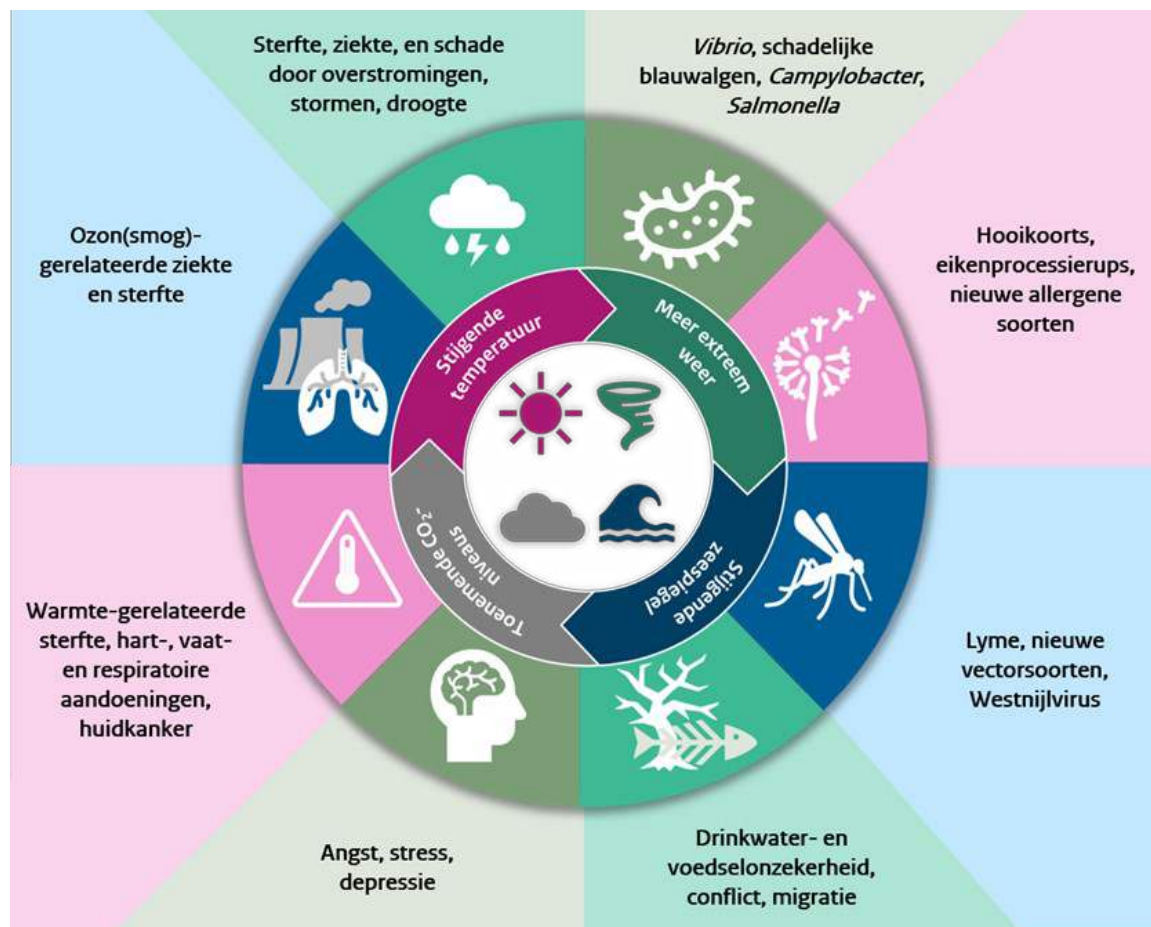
Sterfte, ziekte, en schade door overstromingen, stormen, droogte

Vibrio, schadelijke blauwalgen, Campylobacter, Salmonella

Ozon(smog)-gerelateerde ziekte en sterfte

Hooikoorts, eikenprocessierups, nieuwe allergene soorten

Stijgende temperatuur

Meer extreem weer

Toenemende $CO_2$-niveaus

Stijgende zeespiegel

Warmte-gerelateerde sterfte, hart-, vaat- en respiratoire aandoeningen, huidkanker

Lyme, nieuwe vectorsoorten, Westnijlvirus

Angst, stress, depressie

Drinkwater- en voedselonzekerheid, conflict, migratie